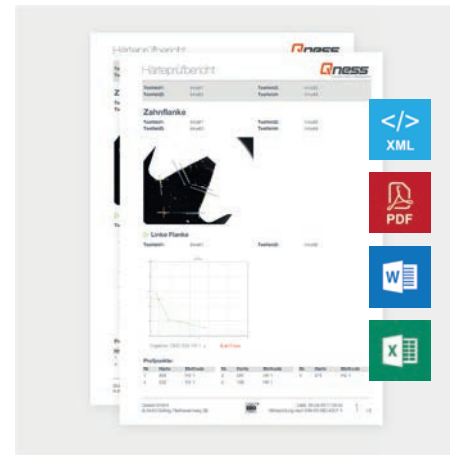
Härteprüfbericht

Qness

Härteprüfbericht

Qness

Testfeld: Testfeld:

Testfeld: Testfeld:

Zahnflanke

Testfeld: Testfeld:

Testfeld: Testfeld:

Linke Flanke

Testfeld: Testfeld:

Prüfpunkte

| Nr. | Härte | Methode | Nr. | Härte | Methode | Nr. | Härte | Methode |
|---|---|---|---|---|---|---|---|---|
| 1 | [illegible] | HV 1 | 2 | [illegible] | HV 1 | 3 | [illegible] | HV 1 |
| 4 | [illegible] | HV 1 | 5 | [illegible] | HV 1 | | | |

XML

PDF

W

X